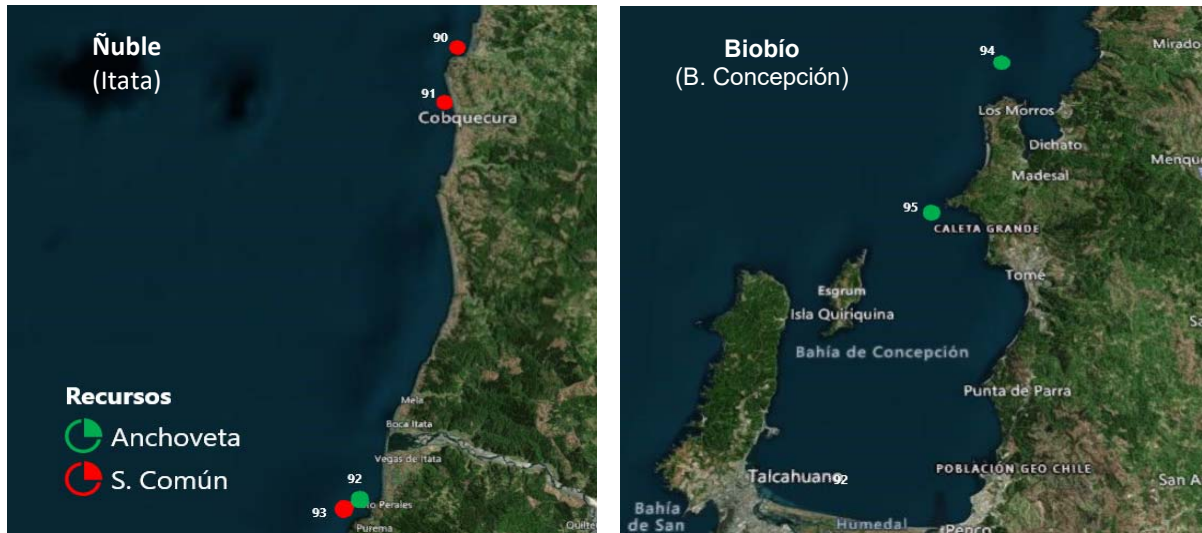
Ñuble
(Itata)

90
91
Cobquecura

Recursos
Anchoveta
S. Común

Mela
Boca Itata
Vegas de Itata
92
93
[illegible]o Perales
Purema
Quili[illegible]

Biobío
(B. Concepción)

94
Mirado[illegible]
Los Morros
Dichato
Menque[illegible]
Madesal
95
CALETA GRANDE
Tomé
Esgrum
Isla Quiriquina
Bahía de Concepción
Sa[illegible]
Punta de Parra
POBLACIÓN GEO CHILE
Talcahuano
92
San A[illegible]
Bahía de San
Humedal
Penco